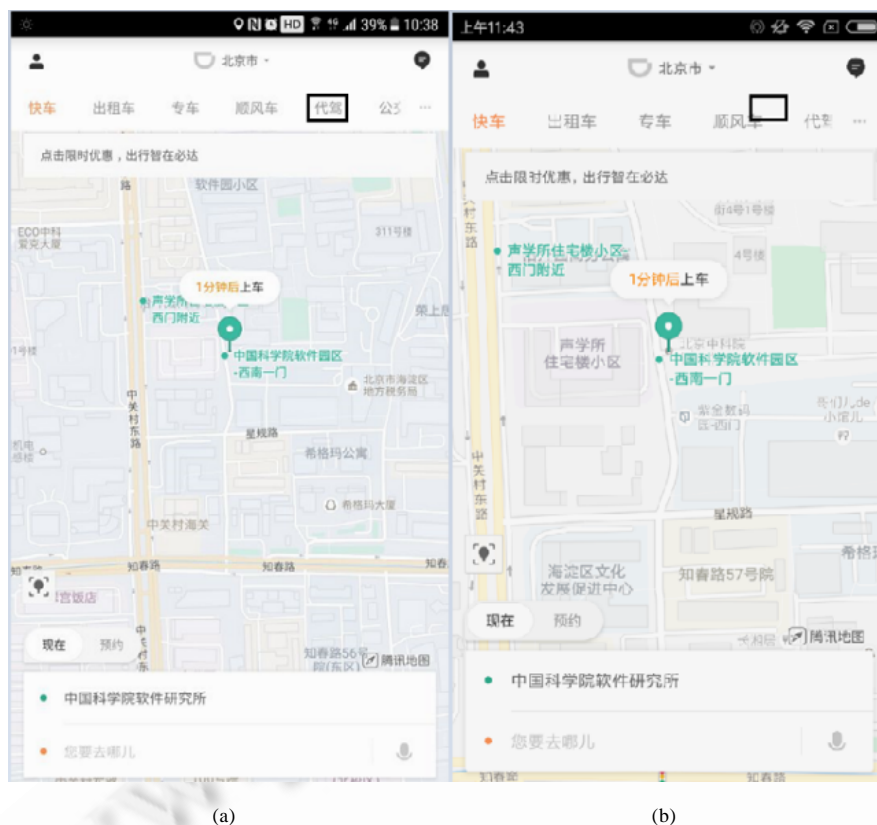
HD 39% 10:38

北京市

快车 出租车 专车 顺风车 代驾 公交 ···

点击限时优惠，出行智在必达

软件园小区

ECO中科爱克大厦

311号楼

1分钟后上车

声学所住宅楼小区-西门附近

荣上东

中国科学院软件园区-西南一门

1号楼

北京市海淀区地方税务局

中关村东路

星规路

机电楼

希格玛公寓

希格玛大厦

中关村海关

知春路

知春路

知春

宫饭店

现在 预约

知春路56号院(东区)

腾讯地图

中国科学院软件研究所

您要去哪儿

(a)

上午11:43

北京市

快车 出租车 专车 顺风车 代驾 ···

点击限时优惠，出行智在必达

中关村东路

街4号1号楼

声学所住宅楼小区-西门附近

4号楼

1分钟后上车

声学所住宅楼小区

北京中科院

中国科学院软件园区-西南一门

紫金数码园-西门

小馆儿

中关村东路

星规路

希格玛

海淀区文化发展促进中心

知春路57号院

现在 预约

腾讯地图

中国科学院软件研究所

您要去哪儿

知春路

知春路

(b)